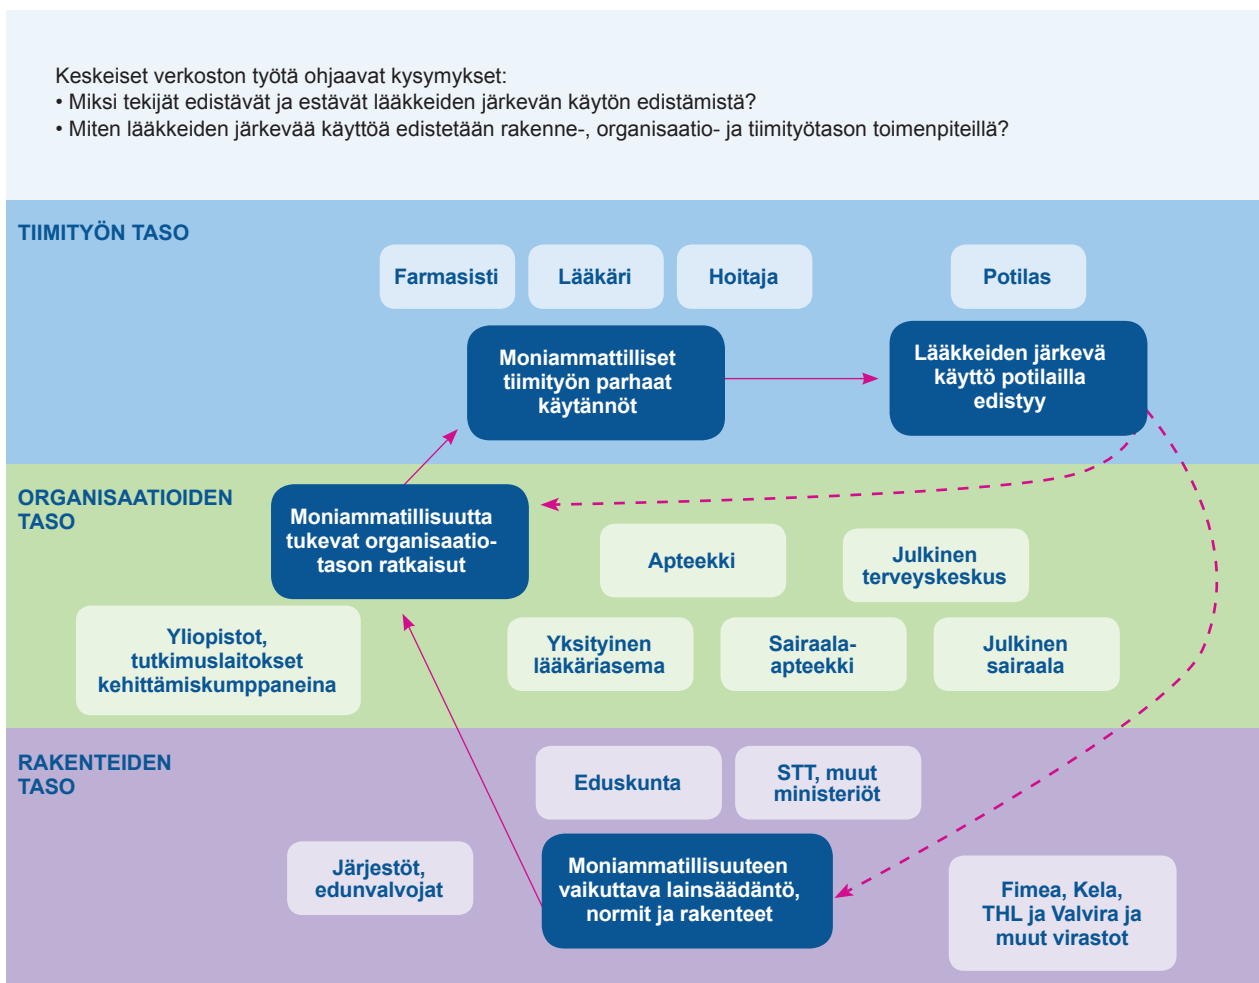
Keskeiset verkoston työtä ohjaavat kysymykset:
• Miksi tekijät edistävät ja estävät lääkkeiden järkevän käytön edistämistä?
• Miten lääkkeiden järkevää käyttöä edistetään rakenne-, organisaatio- ja tiimityötason toimenpiteillä?

TIIMITYÖN TASO

Farmasisti

Lääkäri

Hoitaja

Potilas

Moniammatilliset tiimityön parhaat käytännöt

Lääkkeiden järkevä käyttö potilailla edistyy

ORGANISAATIOIDEN TASO

Moniammatillisuutta tukevat organisaatiotason ratkaisut

Apteekki

Julkinen terveyskeskus

Yliopistot, tutkimuslaitokset kehittämiskumppaneina

Yksityinen lääkäriasema

Sairaala-apteekki

Julkinen sairaala

RAKENTEIDEN TASO

Eduskunta

STT, muut ministeriöt

Järjestöt, edunvalvojat

Moniammatillisuuteen vaikuttava lainsäädäntö, normit ja rakenteet

Fimea, Kela, THL ja Valvira ja muut virastot